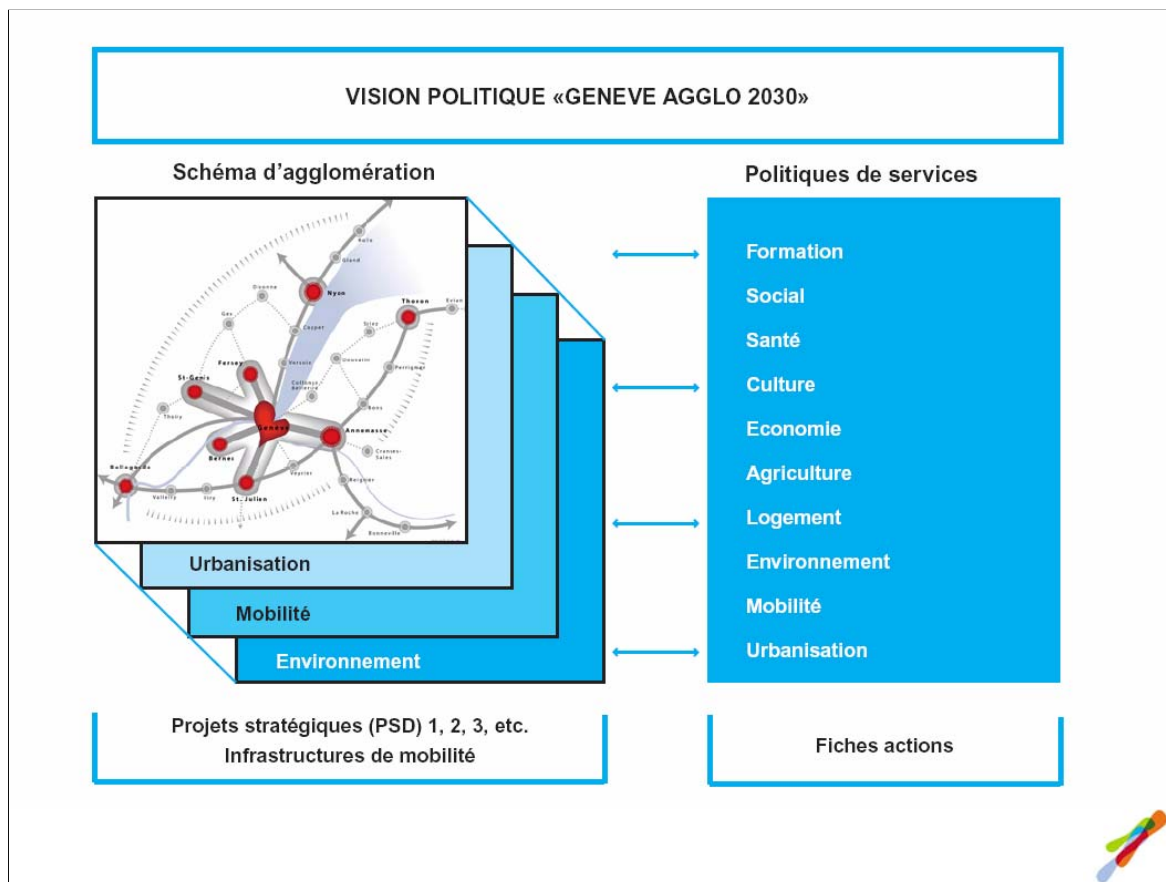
VISION POLITIQUE «GENEVE AGGLO 2030»

Schéma d'agglomération

Rolle
Gland
Divonne
Nyon
Thonon
Evian
Gex
Coppet
Sciez
Ferney
Versoix
Douvaine
St-Genis
Collonge-Bellerive
Perrignier
Thoiry
Genève
Bons
Annemasse
Bernex
Cranves-Sales
Bellegarde
Veyrier
Reignier
Valleiry
Viry
St-Julien
La Roche
Bonneville

Urbanisation

Mobilité

Environnement

Politiques de services

Formation
Social
Santé
Culture
Economie
Agriculture
Logement
Environnement
Mobilité
Urbanisation

Projets stratégiques (PSD) 1, 2, 3, etc.
Infrastructures de mobilité

Fiches actions